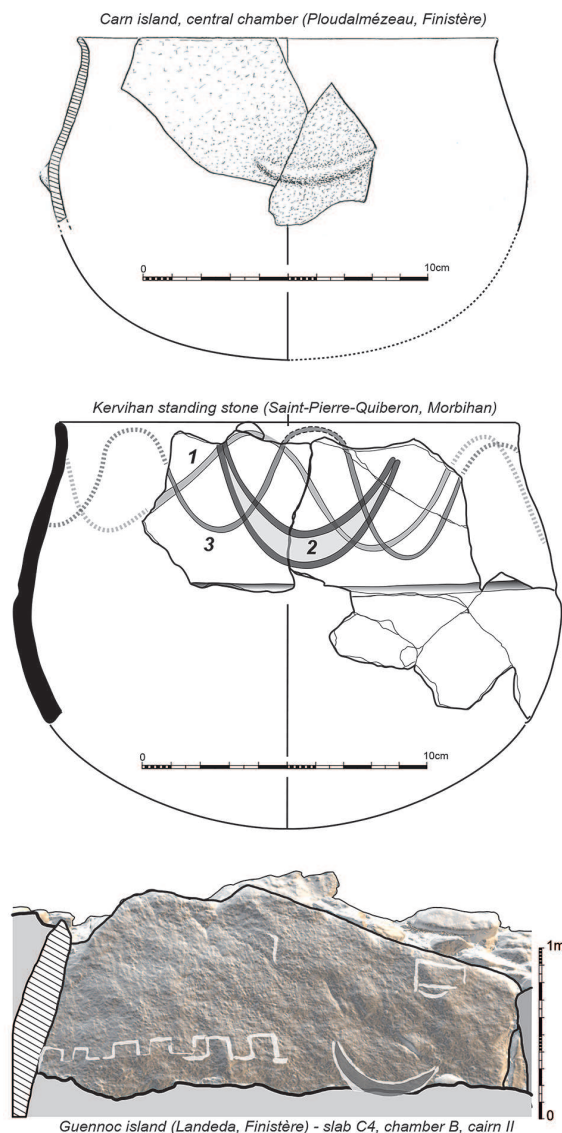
Carn island, central chamber (Ploudalmézeau, Finistère)

0

10cm

Kervihan standing stone (Saint-Pierre-Quiberon, Morbihan)

1

3

2

0

10cm

1m

0

Guennoc island (Landeda, Finistère) - slab C4, chamber B, cairn II